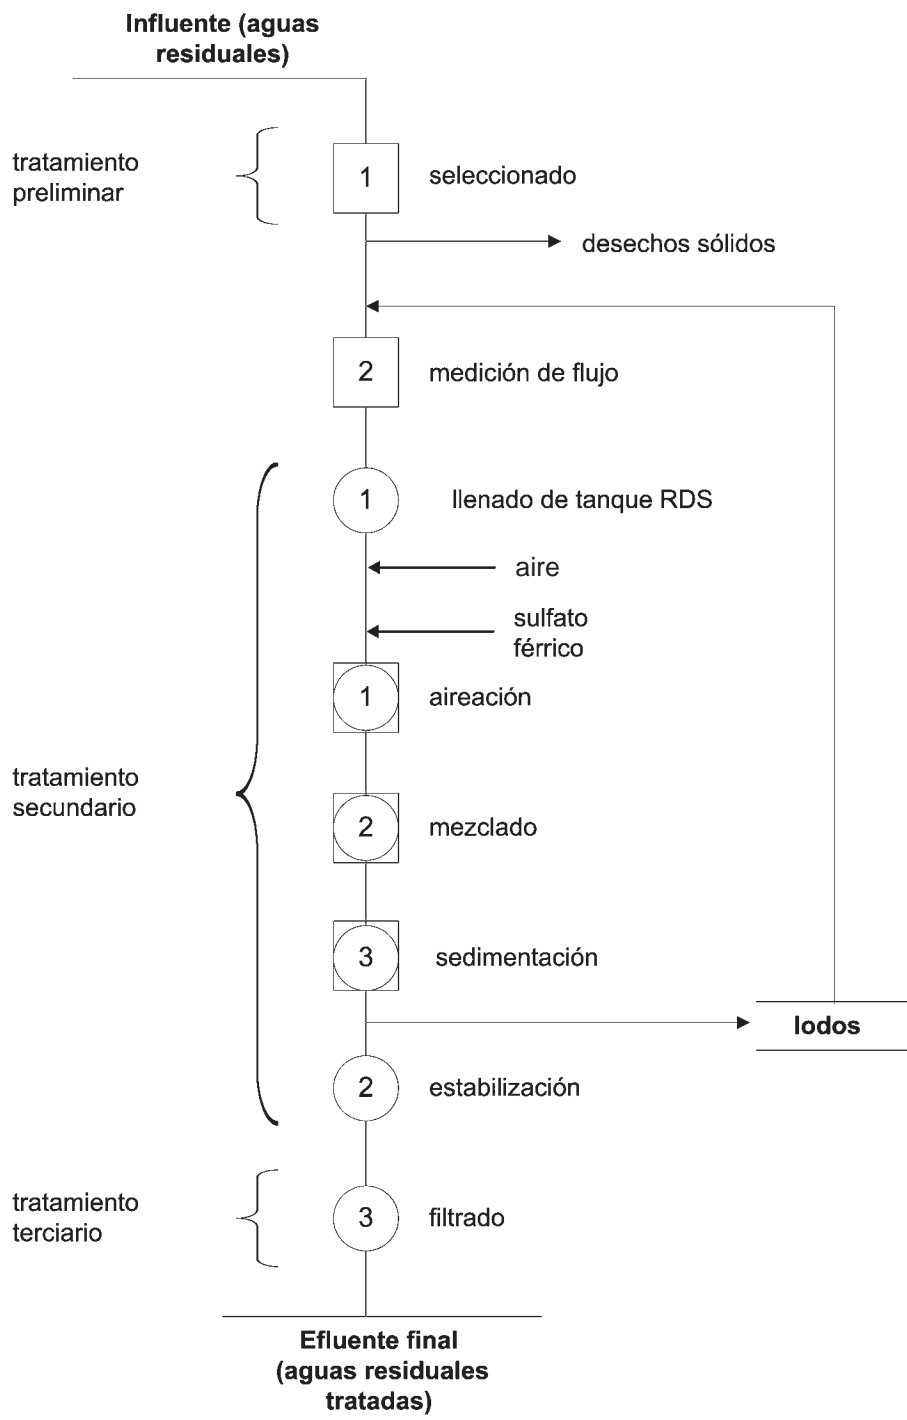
Influente (aguas residuales)

tratamiento preliminar

1 seleccionado

desechos sólidos

2 medición de flujo

1 llenado de tanque RDS

aire

sulfato férrico

1 aireación

tratamiento secundario

2 mezclado

3 sedimentación

lodos

2 estabilización

tratamiento terciario

3 filtrado

Efluente final (aguas residuales tratadas)